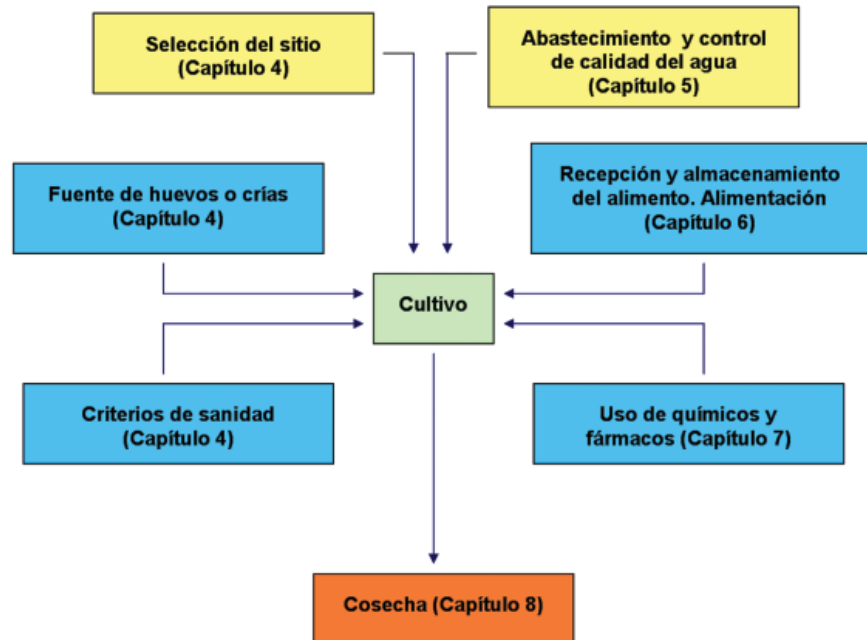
Selección del sitio
(Capítulo 4)

Abastecimiento y control de calidad del agua
(Capítulo 5)

Fuente de huevos o crías
(Capítulo 4)

Recepción y almacenamiento del alimento. Alimentación
(Capítulo 6)

Cultivo

Criterios de sanidad
(Capítulo 4)

Uso de químicos y fármacos (Capítulo 7)

Cosecha (Capítulo 8)